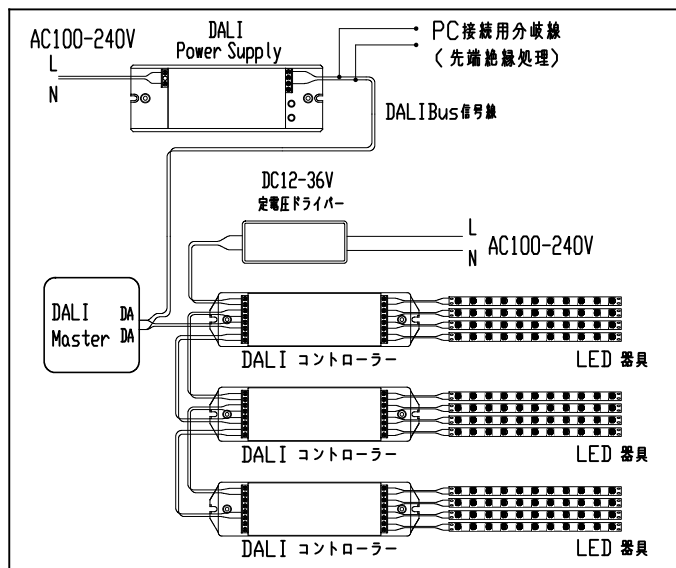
AC100-240V
L
N

DALI
Power Supply

PC接続用分岐線
（先端絶縁処理）

DALIBus信号線

DC12-36V
定電圧ドライバー

L
N
AC100-240V

DALI
Master

DA
DA

DALI コントローラー

LED 器具

DALI コントローラー

LED 器具

DALI コントローラー

LED 器具